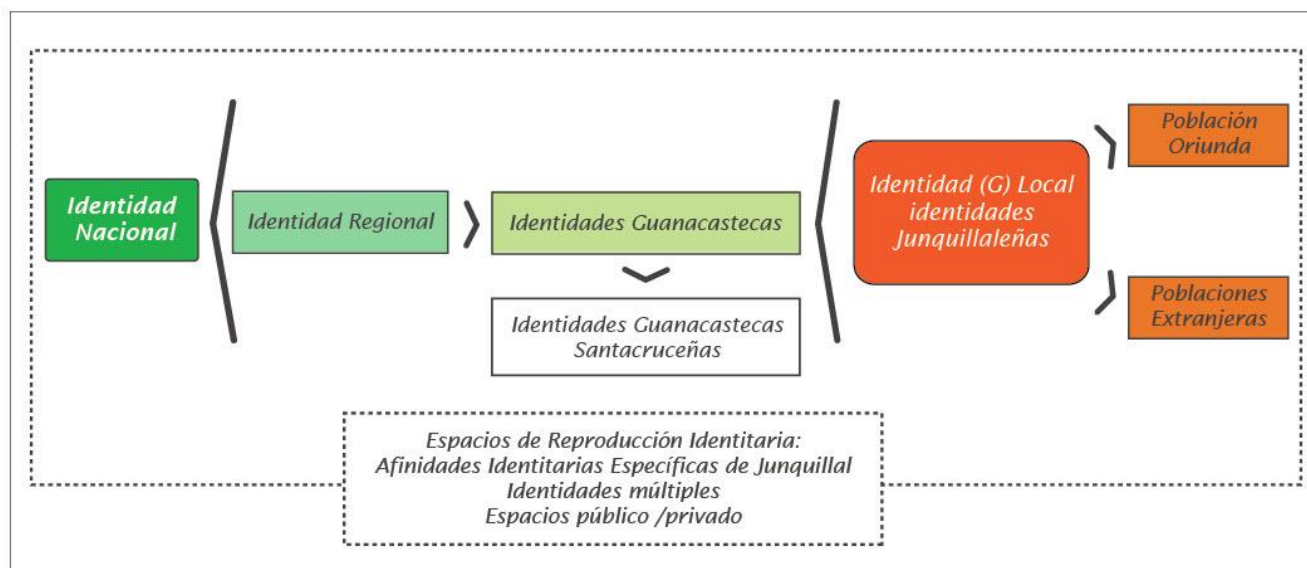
Identidad Nacional

Identidad Regional

Identidades Guanacastecas

Identidades Guanacastecas Santacruceñas

Identidad (G) Local identidades Junquillaleñas

Población Oriunda

Poblaciones Extranjeras

Espacios de Reproducción Identitaria:
Afinidades Identitarias Específicas de Junquillal
Identidades múltiples
Espacios público /privado